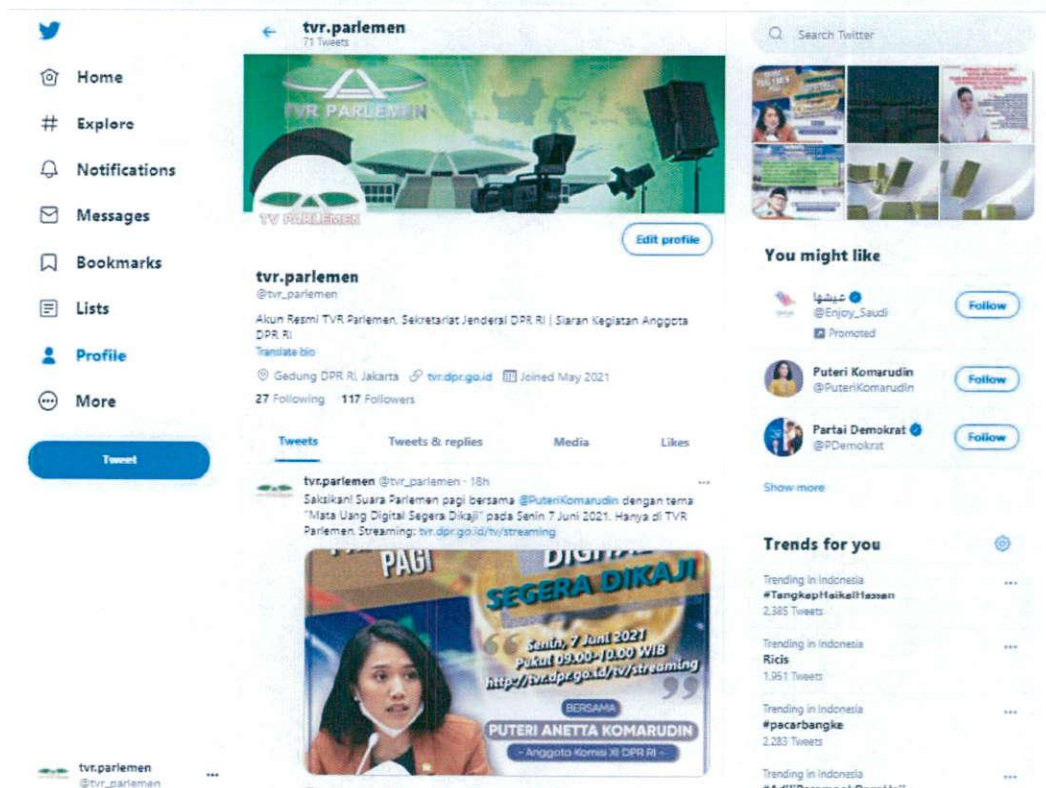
Home
Explore
Notifications
Messages
Bookmarks
Lists
Profile
More
Tweet

tvr.parlemen
@tvr_parlemen
...

tvr.parlemen
71 Tweets

TVR PARLEMEN
TV PARLEMEN

Edit profile

tvr.parlemen
@tvr_parlemen

Akun Resmi TVR Parlemen. Sekretariat Jenderal DPR RI | Siaran Kegiatan Anggota DPR RI
Translate bio

Gedung DPR RI, Jakarta tvr.dpr.go.id Joined May 2021

27 Following 117 Followers

Tweets Tweets & replies Media Likes

tvr.parlemen @tvr_parlemen · 18h ...
Saksikan! Suara Parlemen pagi bersama @PuteriKomarudin dengan tema "Mata Uang Digital Segera Dikaji" pada Senin 7 Juni 2021. Hanya di TVR Parlemen. Streaming: tvr.dpr.go.id/tv/streaming

PAGI DIGITAL SEGERA DIKAJI
Senin, 7 Juni 2021
Pukul 09.00-10.00 WIB
http://tvr.dpr.go.id/tv/streaming
BERSAMA
PUTERI ANETTA KOMARUDIN
- Anggota Komisi XI DPR RI -

Search Twitter

You might like

عيشها
@Enjoy_Saudi
Promoted
Follow

Puteri Komarudin
@PuteriKomarudin
Follow

Partai Demokrat
@PDemokrat
Follow

Show more

Trends for you

Trending in Indonesia
#TangkapHaikalHassan
2,385 Tweets
...

Trending in Indonesia
Ricis
1,951 Tweets
...

Trending in Indonesia
#pacarbangke
2,283 Tweets
...

Trending in Indonesia
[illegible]
...